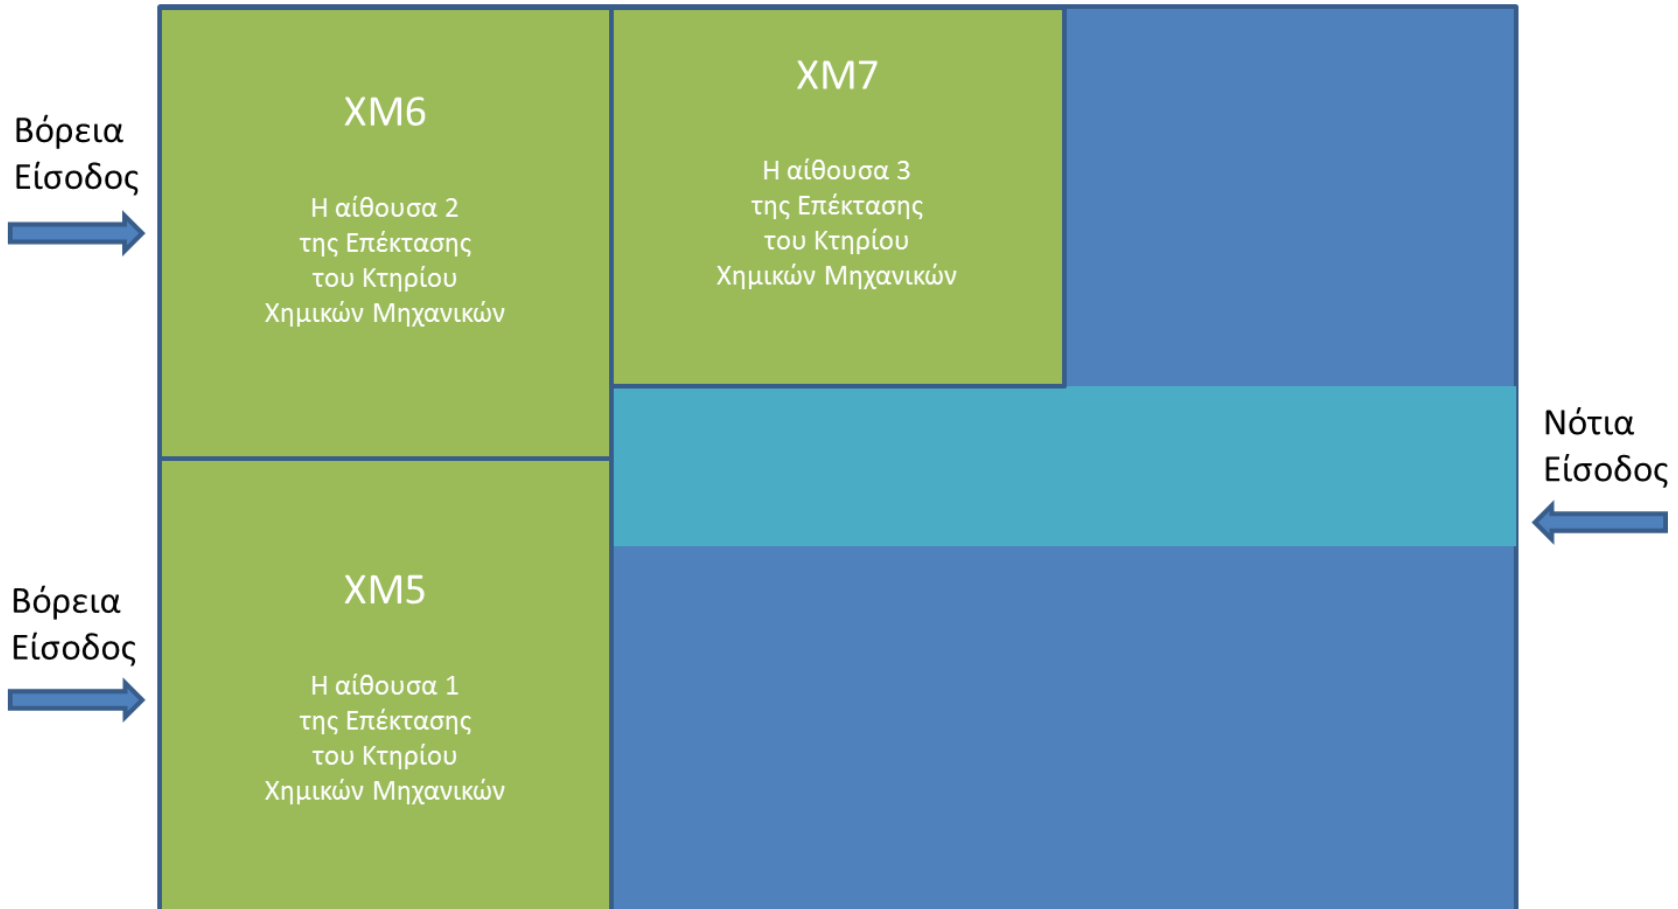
Βόρεια Είσοδος

ΧΜ6

Η αίθουσα 2 της Επέκτασης του Κτηρίου Χημικών Μηχανικών

ΧΜ7

Η αίθουσα 3 της Επέκτασης του Κτηρίου Χημικών Μηχανικών

Νότια Είσοδος

Βόρεια Είσοδος

ΧΜ5

Η αίθουσα 1 της Επέκτασης του Κτηρίου Χημικών Μηχανικών